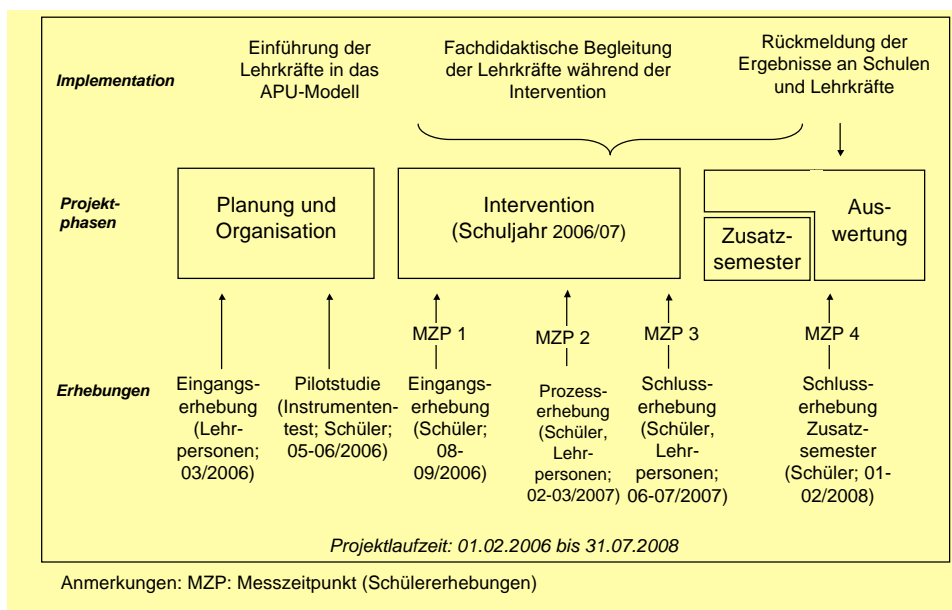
Implementation

Einführung der Lehrkräfte in das APU-Modell

Fachdidaktische Begleitung der Lehrkräfte während der Intervention

Rückmeldung der Ergebnisse an Schulen und Lehrkräfte

Projektphasen

Planung und Organisation

Intervention (Schuljahr 2006/07)

Zusatzsemester

Auswertung

MZP 1

MZP 2

MZP 3

MZP 4

Erhebungen

Eingangserhebung (Lehrpersonen; 03/2006)

Pilotstudie (Instrumententest; Schüler; 05-06/2006)

Eingangserhebung (Schüler; 08-09/2006)

Prozesserhebung (Schüler, Lehrpersonen; 02-03/2007)

Schlusserhebung (Schüler, Lehrpersonen; 06-07/2007)

Schlusserhebung Zusatzsemester (Schüler; 01-02/2008)

Projektlaufzeit: 01.02.2006 bis 31.07.2008

Anmerkungen: MZP: Messzeitpunkt (Schülererhebungen)